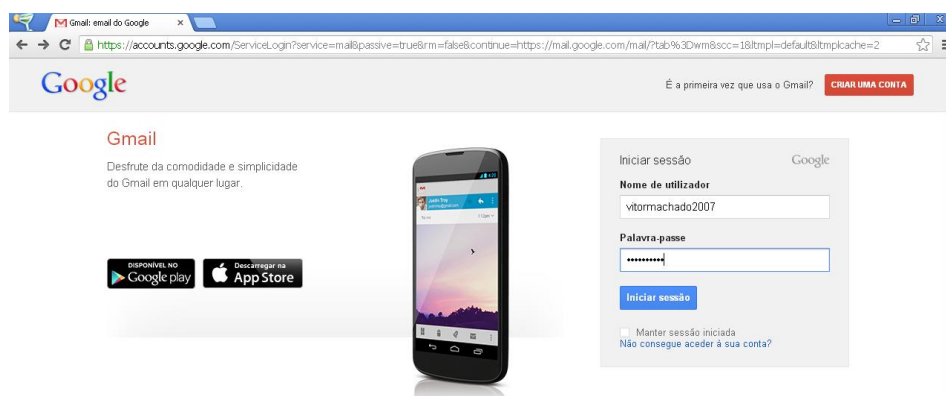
Gmail: email do Google ×

https://accounts.google.com/ServiceLogin?service=mail&passive=true&rm=false&continue=https://mail.google.com/mail/?tab%3Dwm&scc=1&ltmpl=default&ltmplcache=2

Google

É a primeira vez que usa o Gmail? CRIAR UMA CONTA

Gmail

Desfrute da comodidade e simplicidade do Gmail em qualquer lugar.

DISPONÍVEL NO Google play

Descarregar na App Store

Iniciar sessão Google

Nome de utilizador

vitormachado2007

Palavra-passe

••••••••••

Iniciar sessão

Manter sessão iniciada

Não consegue aceder à sua conta?